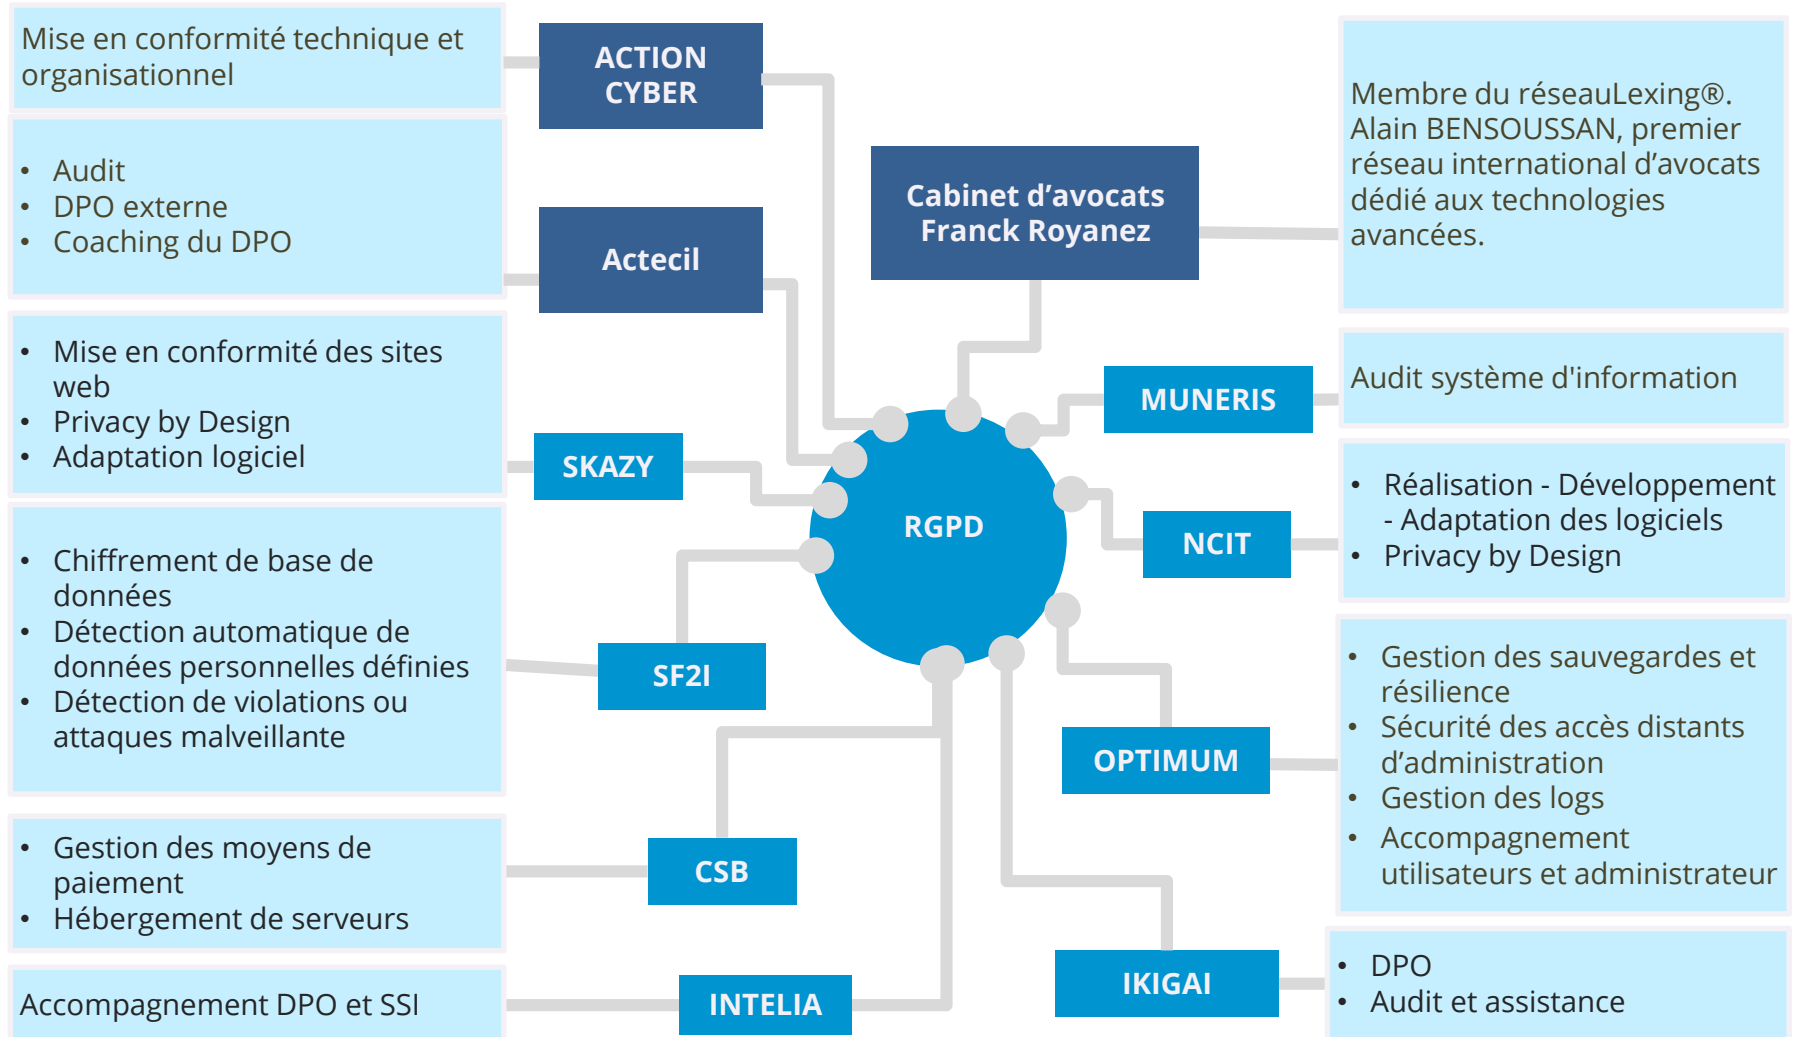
Mise en conformité technique et organisationnel

ACTION CYBER

- Audit
- DPO externe
- Coaching du DPO

Actecil

Cabinet d'avocats Franck Royanez

Membre du réseauLexing®. Alain BENSOUSSAN, premier réseau international d'avocats dédié aux technologies avancées.

- Mise en conformité des sites web
- Privacy by Design
- Adaptation logiciel

SKAZY

MUNERIS

Audit système d'information

RGPD

NCIT

- Réalisation - Développement - Adaptation des logiciels
- Privacy by Design

- Chiffrement de base de données
- Détection automatique de données personnelles définies
- Détection de violations ou attaques malveillante

SF2I

OPTIMUM

- Gestion des sauvegardes et résilience
- Sécurité des accès distants d'administration
- Gestion des logs
- Accompagnement utilisateurs et administrateur

- Gestion des moyens de paiement
- Hébergement de serveurs

CSB

IKIGAI

- DPO
- Audit et assistance

Accompagnement DPO et SSI

INTELIA